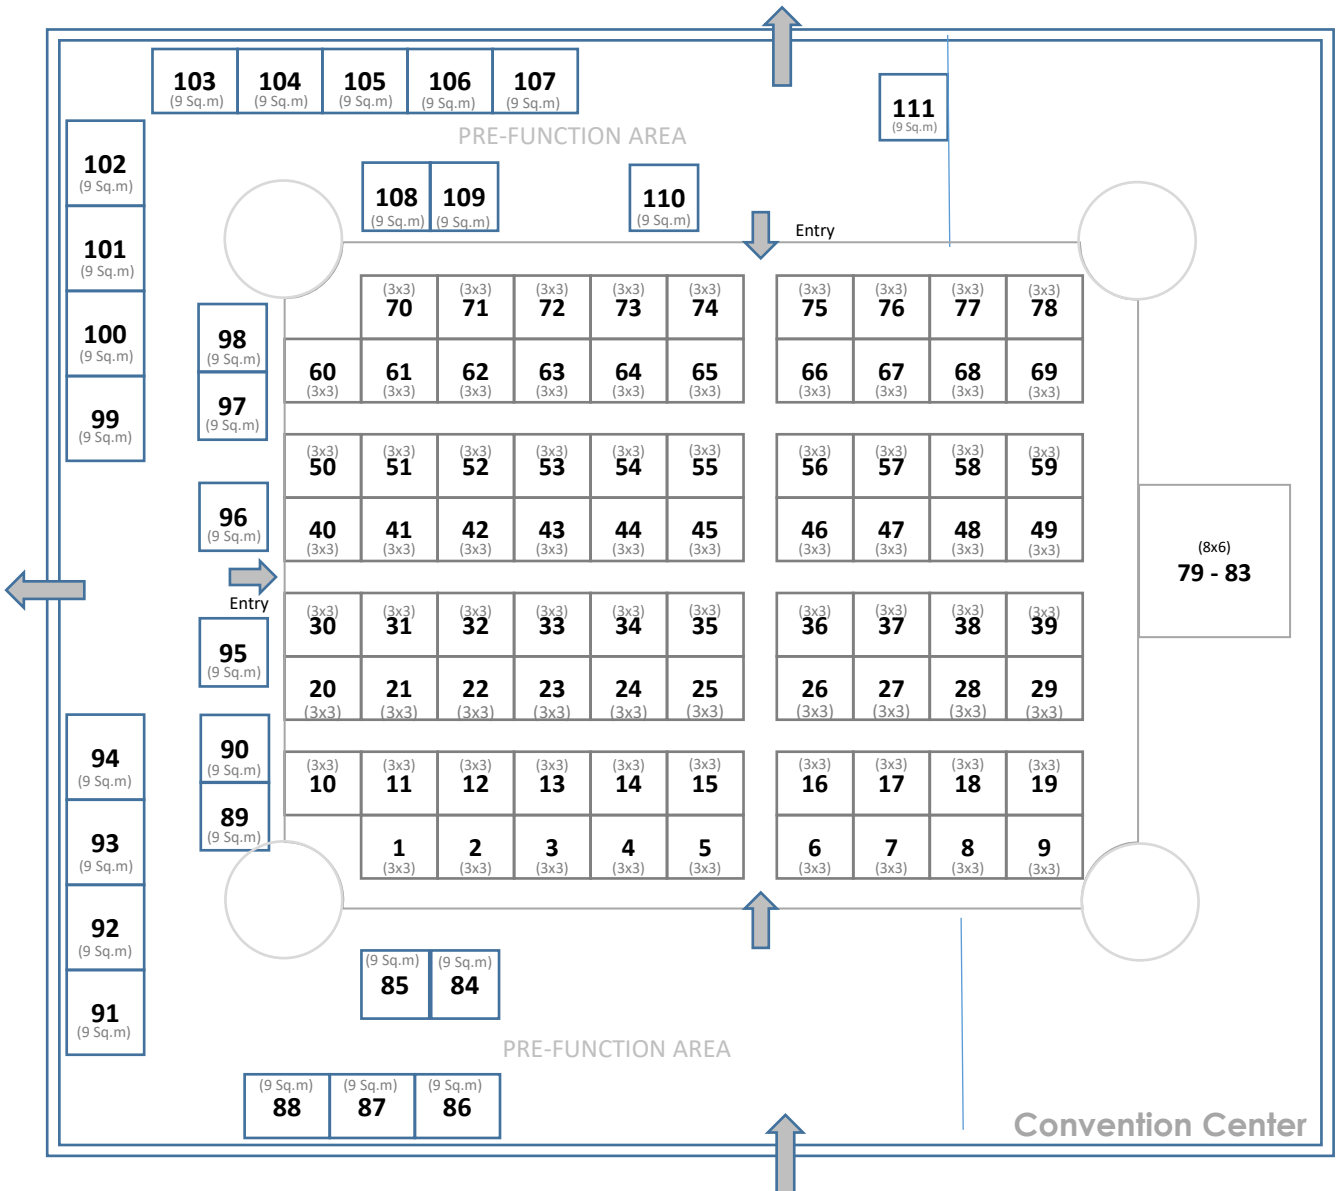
103 (9 Sq.m) 104 (9 Sq.m) 105 (9 Sq.m) 106 (9 Sq.m) 107 (9 Sq.m)

111 (9 Sq.m)

PRE-FUNCTION AREA

102 (9 Sq.m)
101 (9 Sq.m)
100 (9 Sq.m)
99 (9 Sq.m)

108 (9 Sq.m) 109 (9 Sq.m)

110 (9 Sq.m)

Entry

98 (9 Sq.m)
97 (9 Sq.m)
96 (9 Sq.m)

Entry

95 (9 Sq.m)

| | (3x3) 70 | (3x3) 71 | (3x3) 72 | (3x3) 73 | (3x3) 74 |
|---|---|---|---|---|---|
| 60 (3x3) | 61 (3x3) | 62 (3x3) | 63 (3x3) | 64 (3x3) | 65 (3x3) |
| (3x3) 50 | (3x3) 51 | (3x3) 52 | (3x3) 53 | (3x3) 54 | (3x3) 55 |
| 40 (3x3) | 41 (3x3) | 42 (3x3) | 43 (3x3) | 44 (3x3) | 45 (3x3) |
| (3x3) 30 | (3x3) 31 | (3x3) 32 | (3x3) 33 | (3x3) 34 | (3x3) 35 |
| 20 (3x3) | 21 (3x3) | 22 (3x3) | 23 (3x3) | 24 (3x3) | 25 (3x3) |
| (3x3) 10 | (3x3) 11 | (3x3) 12 | (3x3) 13 | (3x3) 14 | (3x3) 15 |
| | 1 (3x3) | 2 (3x3) | 3 (3x3) | 4 (3x3) | 5 (3x3) |

| (3x3) 75 | (3x3) 76 | (3x3) 77 | (3x3) 78 |
|---|---|---|---|
| 66 (3x3) | 67 (3x3) | 68 (3x3) | 69 (3x3) |
| (3x3) 56 | (3x3) 57 | (3x3) 58 | (3x3) 59 |
| 46 (3x3) | 47 (3x3) | 48 (3x3) | 49 (3x3) |
| (3x3) 36 | (3x3) 37 | (3x3) 38 | (3x3) 39 |
| 26 (3x3) | 27 (3x3) | 28 (3x3) | 29 (3x3) |
| (3x3) 16 | (3x3) 17 | (3x3) 18 | (3x3) 19 |
| 6 (3x3) | 7 (3x3) | 8 (3x3) | 9 (3x3) |

(8x6)
79 - 83

94 (9 Sq.m)
93 (9 Sq.m)
92 (9 Sq.m)
91 (9 Sq.m)

90 (9 Sq.m)
89 (9 Sq.m)

(9 Sq.m) 85 (9 Sq.m) 84

PRE-FUNCTION AREA

(9 Sq.m) 88 (9 Sq.m) 87 (9 Sq.m) 86

Convention Center